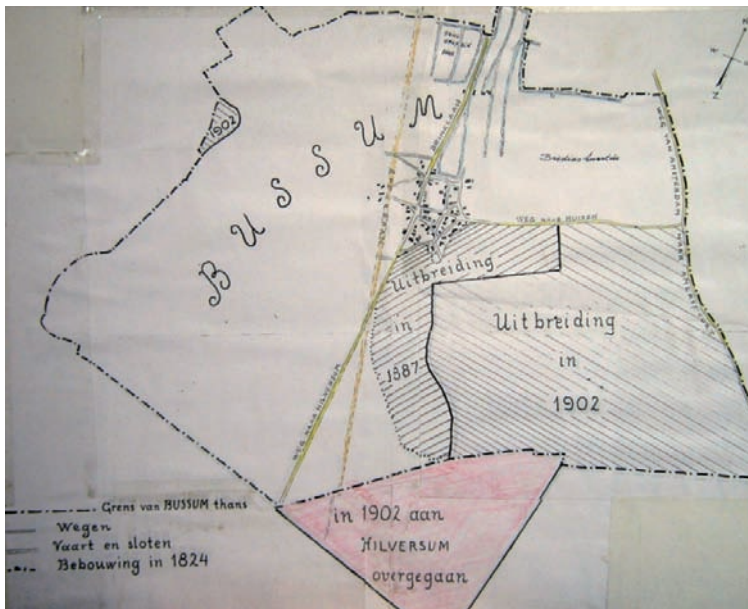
BUSSUM

1902

Brediusch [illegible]

WEG NAAR HUIZEN

WEG VAN AMSTERDAM NAAR AMERSFOORT

WEG NAAR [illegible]

Uitbreiding in 1887

Uitbreiding in 1902

in 1902 aan HILVERSUM overgegaan

Grens van BUSSUM thans
Wegen
Vaart en sloten
Bebouwing in 1824